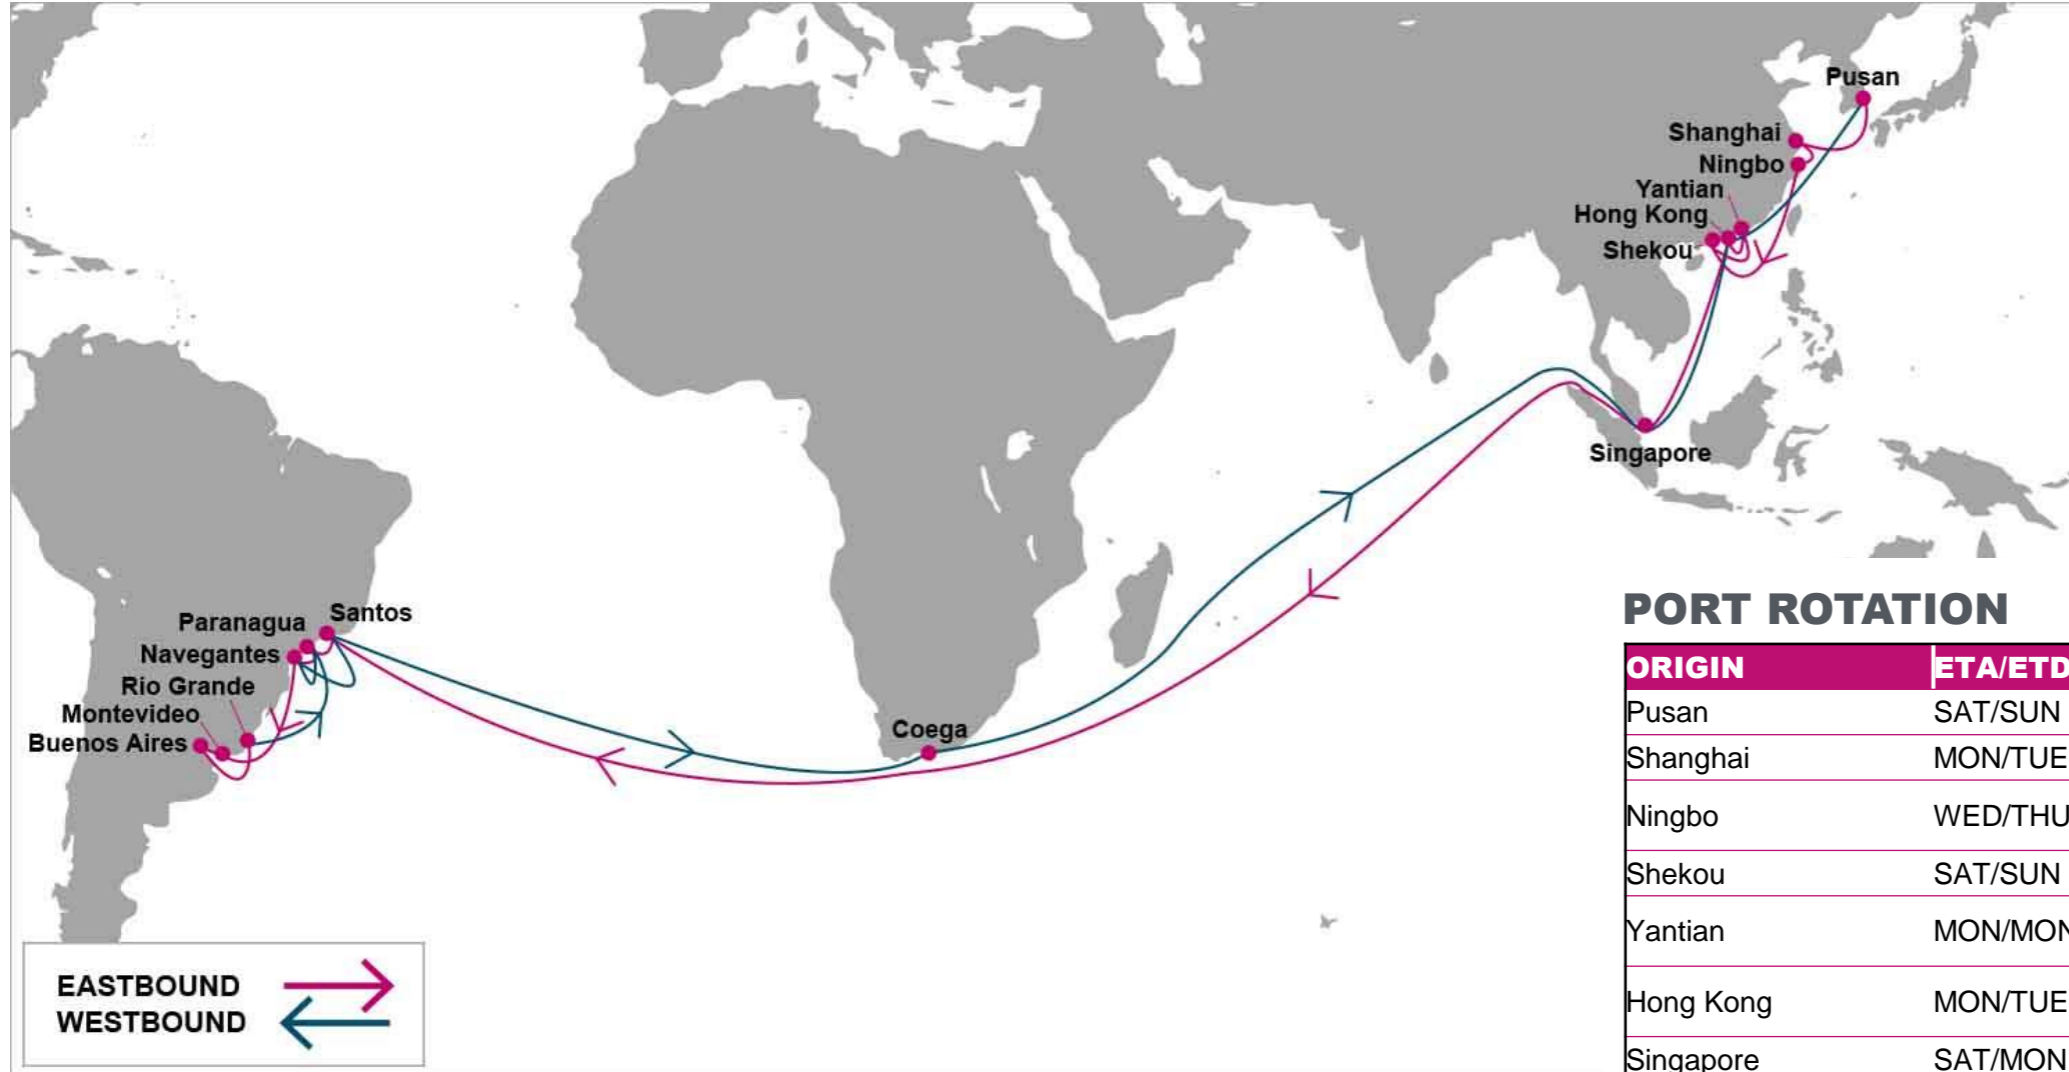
Pusan
Shanghai
Ningbo
Yantian
Hong Kong
Shekou
Singapore
Paranagua
Santos
Navegantes
Rio Grande
Montevideo
Buenos Aires
Coega

EASTBOUND
WESTBOUND

PORT ROTATION

| ORIGIN | ETA/ETD |
|---|---|
| Pusan | SAT/SUN |
| Shanghai | MON/TUE |
| Ningbo | WED/THU |
| Shekou | SAT/SUN |
| Yantian | MON/MON |
| Hong Kong | MON/TUE |
| Singapore | SAT/MON |